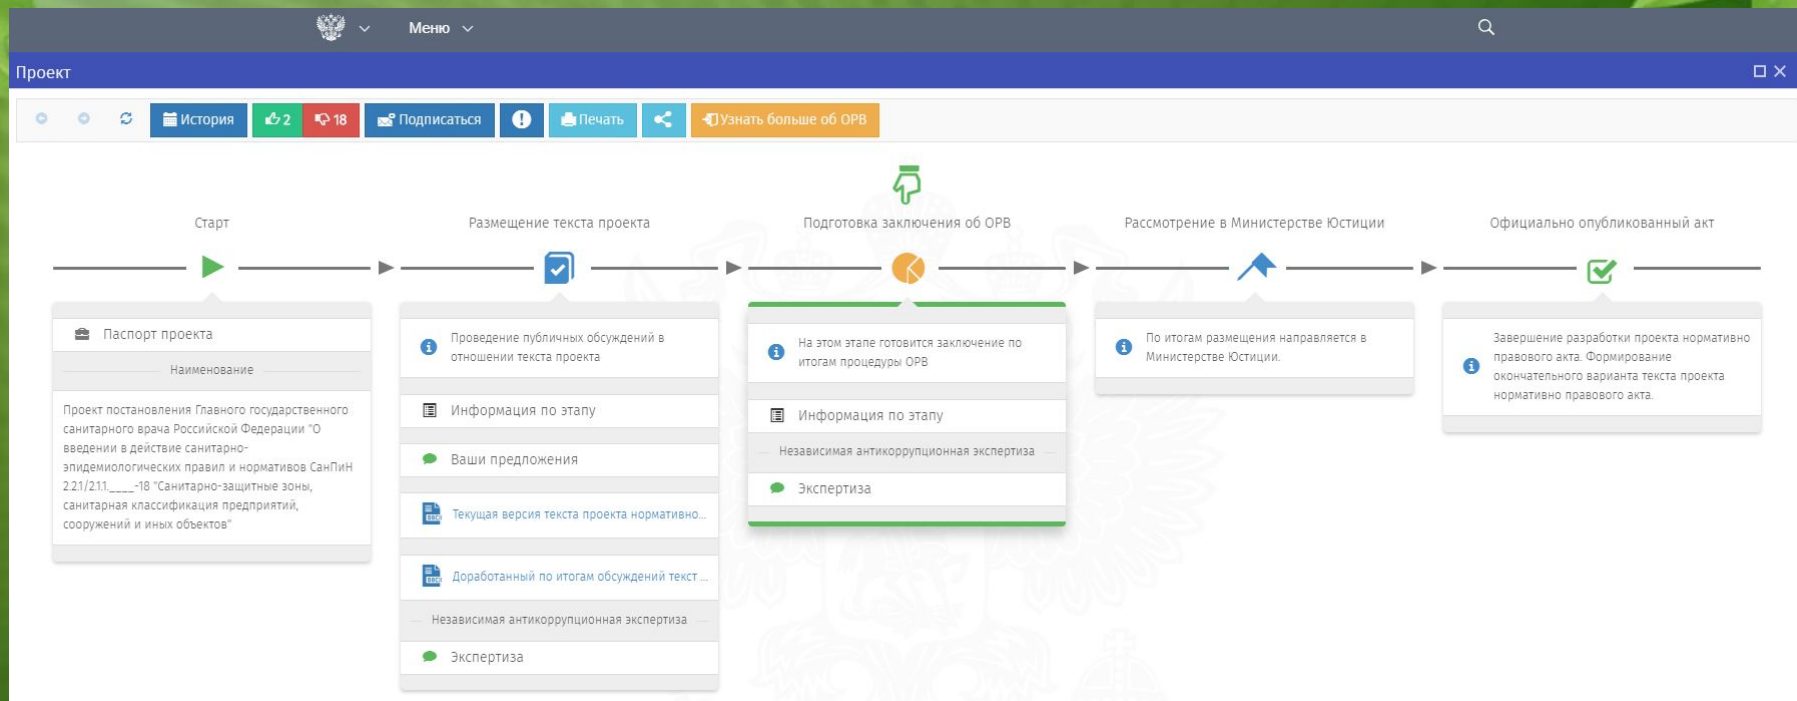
Меню

Проект

История 2 18 Подписаться Печать Узнать больше об ОРВ

Старт

Паспорт проекта

Наименование

Проект постановления Главного государственного санитарного врача Российской Федерации "О введении в действие санитарно-эпидемиологических правил и нормативов СанПиН 2.2.1/2.1.1.____-18 "Санитарно-защитные зоны, санитарная классификация предприятий, сооружений и иных объектов"

Размещение текста проекта

Проведение публичных обсуждений в отношении текста проекта

Информация по этапу

Ваши предложения

Текущая версия текста проекта нормативно...

Доработанный по итогам обсуждений текст ...

Независимая антикоррупционная экспертиза

Экспертиза

Подготовка заключения об ОРВ

На этом этапе готовится заключение по итогам процедуры ОРВ

Информация по этапу

Независимая антикоррупционная экспертиза

Экспертиза

Рассмотрение в Министерстве Юстиции

По итогам размещения направляется в Министерство Юстиции.

Официально опубликованный акт

Завершение разработки проекта нормативно правового акта. Формирование окончательного варианта текста проекта нормативно правового акта.